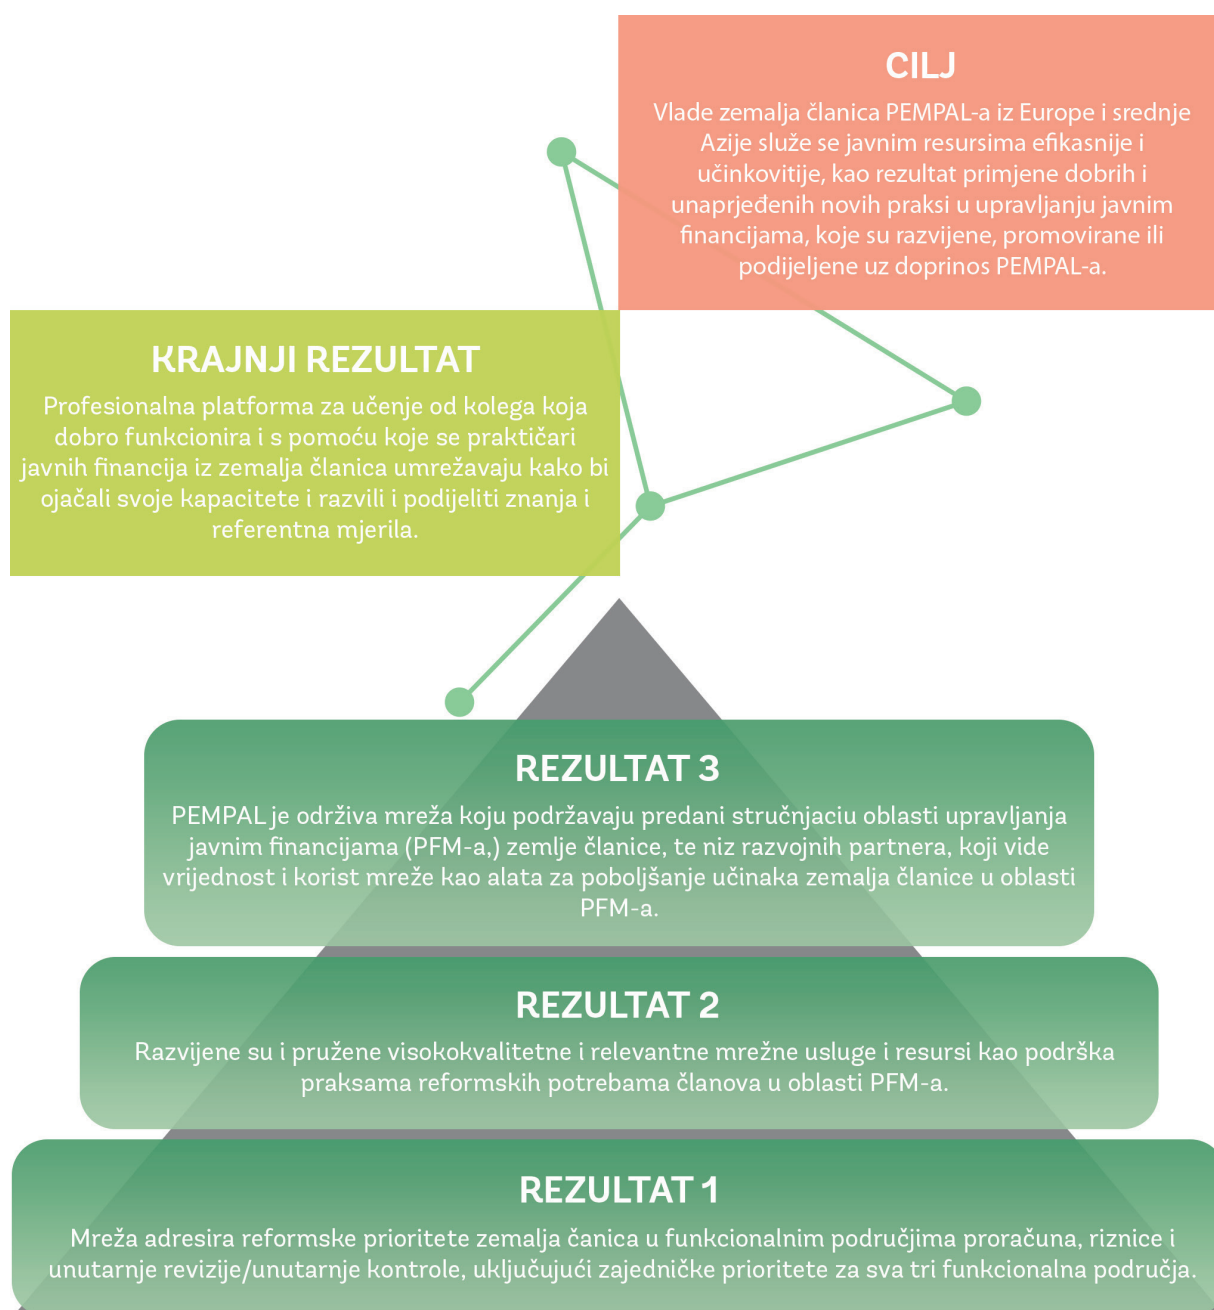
CILJ

Vlade zemalja članica PEMPAL-a iz Europe i srednje Azije služe se javnim resursima efikasnije i učinkovitije, kao rezultat primjene dobrih i unaprjeđenih novih praksi u upravljanju javnim financijama, koje su razvijene, promovirane ili podijeljene uz doprinos PEMPAL-a.

KRAJNJI REZULTAT

Profesionalna platforma za učenje od kolega koja dobro funkcionira i s pomoću koje se praktičari javnih financija iz zemalja članica umrežavaju kako bi ojačali svoje kapacitete i razvili i podijeliti znanja i referentna mjerila.

REZULTAT 3

PEMPAL je održiva mreža koju podržavaju predani stručnjaciu oblasti upravljanja javnim financijama (PFM-a,) zemlje članice, te niz razvojnih partnera, koji vide vrijednost i korist mreže kao alata za poboljšanje učinaka zemalja članice u oblasti PFM-a.

REZULTAT 2

Razvijene su i pružene visokokvalitetne i relevantne mrežne usluge i resursi kao podrška praksama reformskih potrebama članova u oblasti PFM-a.

REZULTAT 1

Mreža adresira reformske prioritete zemalja čanica u funkcionalnim područjima proračuna, riznice i unutarnje revizije/unutarnje kontrole, uključujući zajedničke prioritete za sva tri funkcionalna područja.